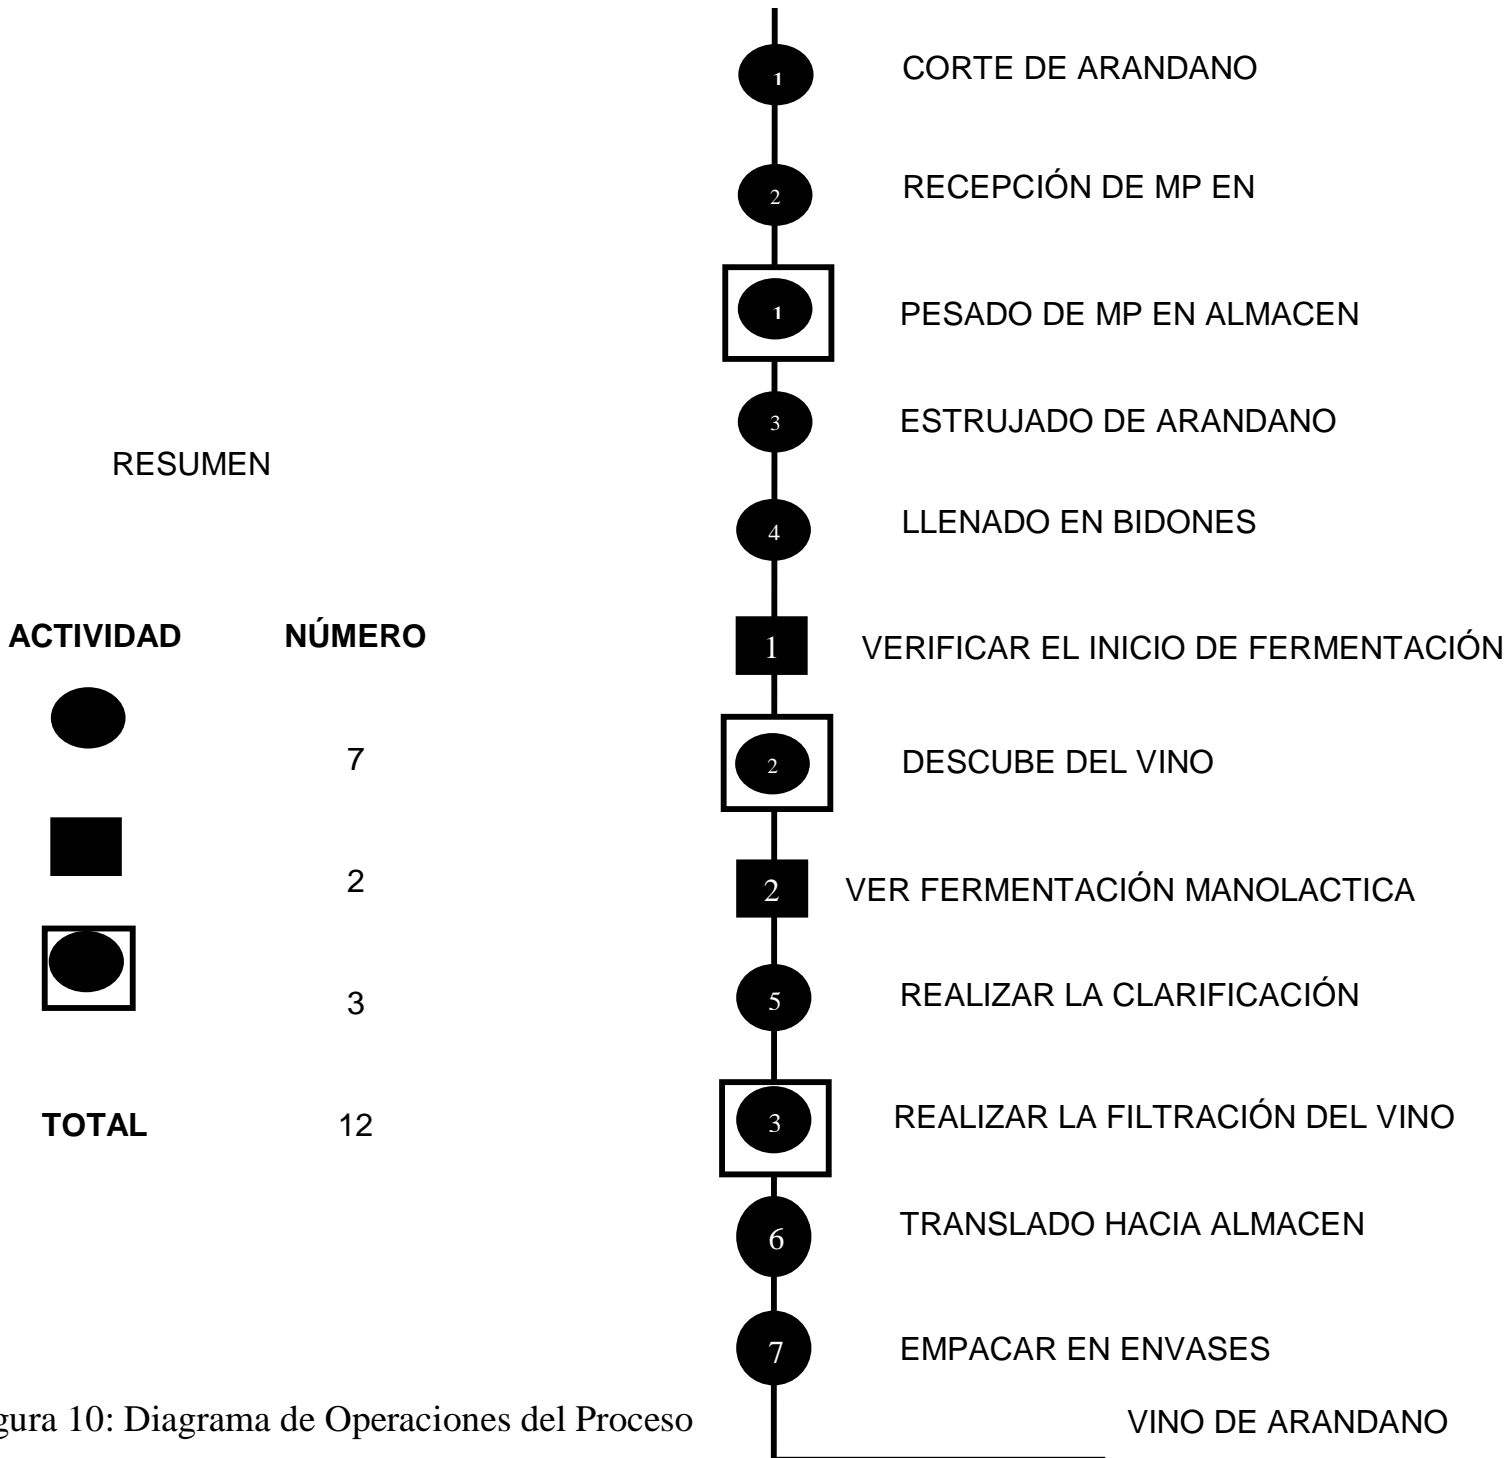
1 CORTE DE ARANDANO

2 RECEPCIÓN DE MP EN

1 PESADO DE MP EN ALMACEN

3 ESTRUJADO DE ARANDANO

4 LLENADO EN BIDONES

1 VERIFICAR EL INICIO DE FERMENTACIÓN

2 DESCUBE DEL VINO

2 VER FERMENTACIÓN MANOLACTICA

5 REALIZAR LA CLARIFICACIÓN

3 REALIZAR LA FILTRACIÓN DEL VINO

6 TRANSLADO HACIA ALMACEN

7 EMPACAR EN ENVASES

VINO DE ARANDANO

RESUMEN

| ACTIVIDAD | NÚMERO |
|---|---|
| | 7 |
| | 2 |
| | 3 |
| TOTAL | 12 |

gura 10: Diagrama de Operaciones del Proceso